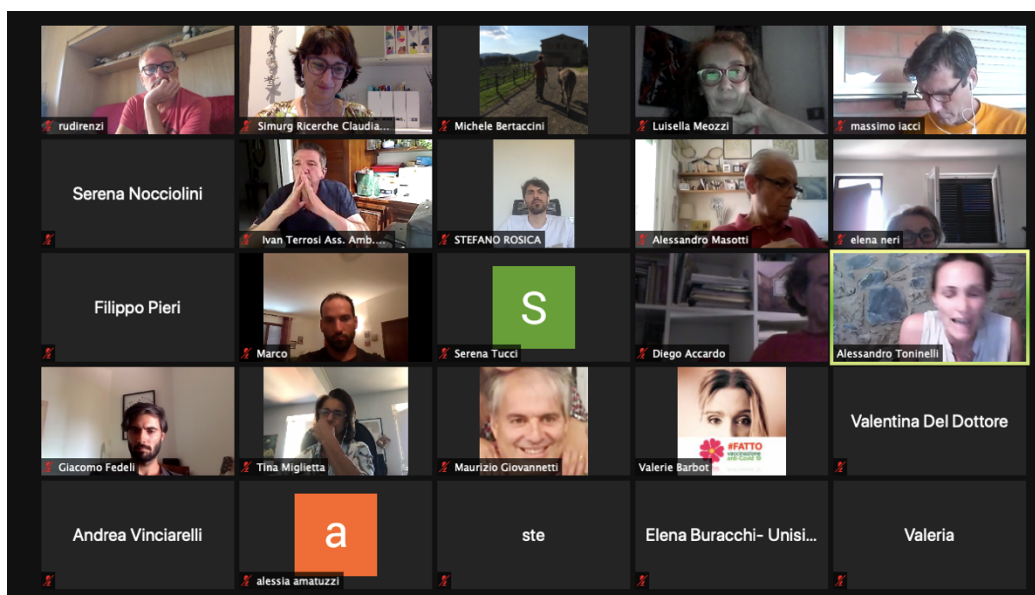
rudirenzi

Simurg Ricerche Claudia...

Michele Bertaccini

Luisella Meozzi

massimo iacci

Serena Nocciolini

Ivan Terrosi Ass. Amb...

STEFANO ROSICA

Alessandro Masotti

elena neri

Filippo Pieri

Marco

S

Serena Tucci

Diego Accardo

Alessandro Toninelli

Giacomo Fedeli

Tina Miglietta

Maurizio Giovannetti

#FATTO
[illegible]

Valerie Barbot

Valentina Del Dottore

Andrea Vinciarelli

a

alessia amatuzzi

ste

Elena Buracchi- Unisi...

Valeria